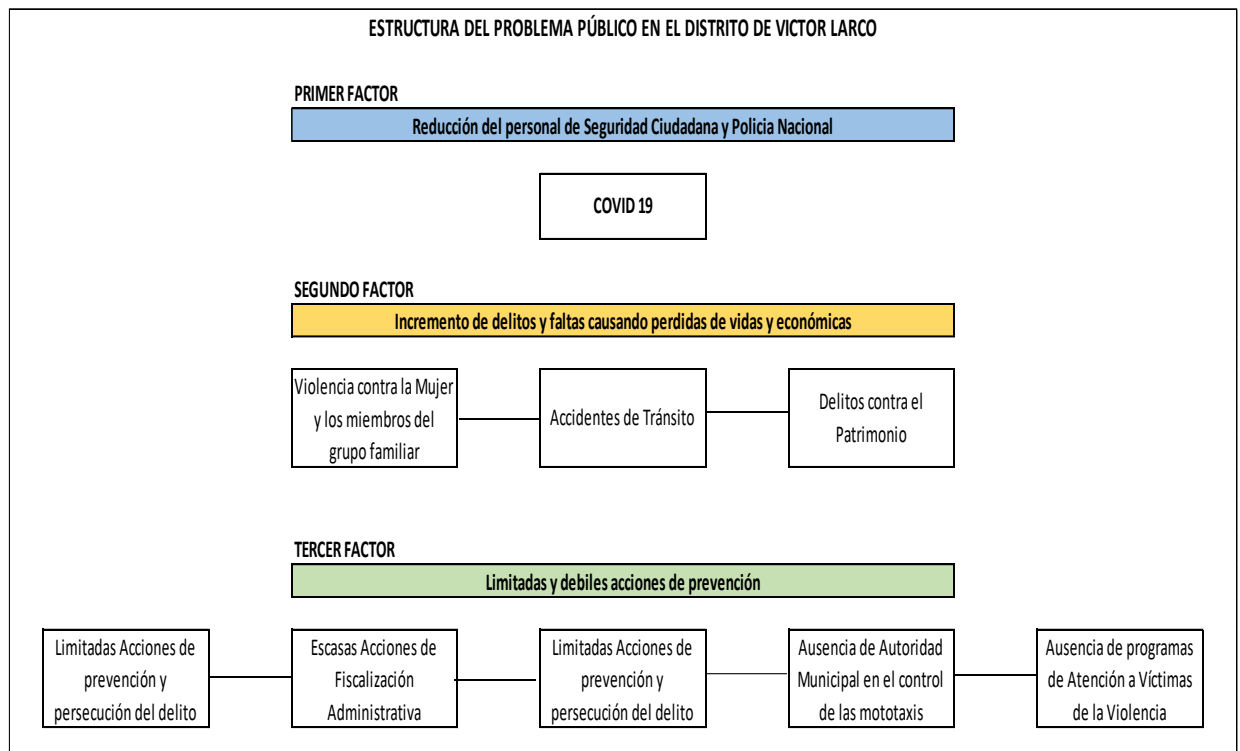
ESTRUCTURA DEL PROBLEMA PÚBLICO EN EL DISTRITO DE VICTOR LARCO

PRIMER FACTOR

Reducción del personal de Seguridad Ciudadana y Policia Nacional

COVID 19

SEGUNDO FACTOR

Incremento de delitos y faltas causando perdidas de vidas y económicas

Violencia contra la Mujer y los miembros del grupo familiar

Accidentes de Tránsito

Delitos contra el Patrimonio

TERCER FACTOR

Limitadas y debiles acciones de prevención

Limitadas Acciones de prevención y persecución del delito

Escasas Acciones de Fiscalización Administrativa

Limitadas Acciones de prevención y persecución del delito

Ausencia de Autoridad Municipal en el control de las mototaxis

Ausencia de programas de Atención a Víctimas de la Violencia